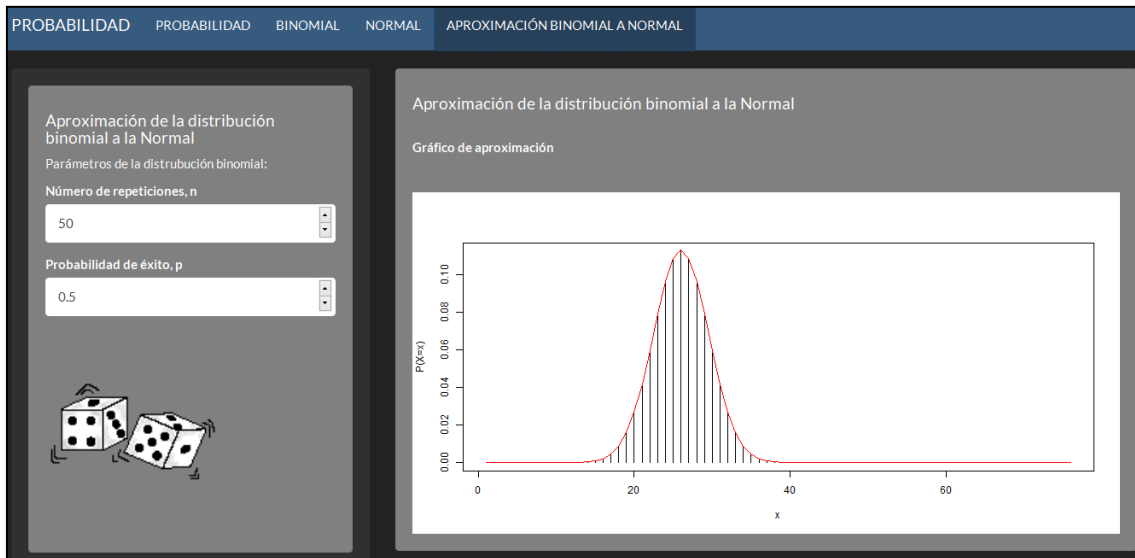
PROBABILIDAD PROBABILIDAD BINOMIAL NORMAL APROXIMACIÓN BINOMIAL A NORMAL

Aproximación de la distribución binomial a la Normal

Parámetros de la distrubución binomial:

Número de repeticiones, n

50

Probabilidad de éxito, p

0.5

Aproximación de la distribución binomial a la Normal

Gráfico de aproximación

P(X=x)

0.00
0.02
0.04
0.06
0.08
0.10

0
20
40
60

x